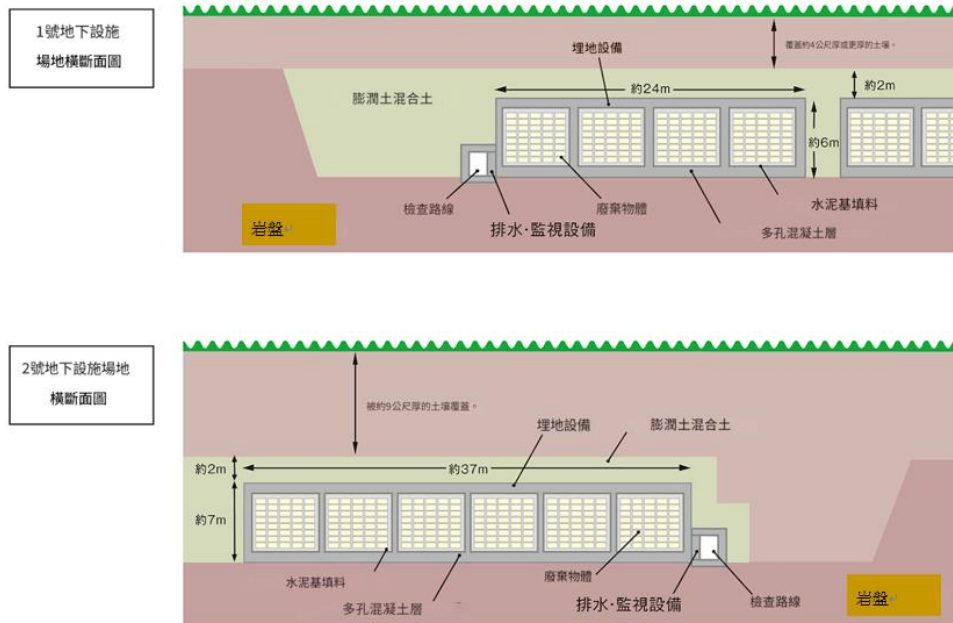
1號地下設施
場地橫斷面圖

覆蓋約4公尺厚或更厚的土壤。

埋地設備

約24m

約2m

膨潤土混合土

約6m

檢查路線

廢棄物體

水泥基填料

岩盤

排水·監視設備

多孔混凝土層

2號地下設施場地
橫斷面圖

被約9公尺厚的土壤覆蓋。

埋地設備

膨潤土混合土

約2m

約37m

約7m

水泥基填料

廢棄物體

多孔混凝土層

排水·監視設備

檢查路線

岩盤